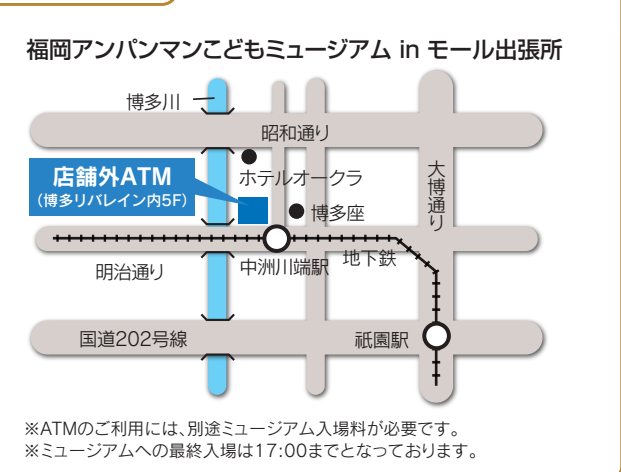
福岡アンパンマンこどもミュージアム in モール出張所

博多川

昭和通り

店舗外ATM
(博多リバレイン内5F)

ホテルオークラ

博多座

大博通り

中洲川端駅

地下鉄

明治通り

国道202号線

祇園駅

※ATMのご利用には、別途ミュージアム入場料が必要です。
※ミュージアムへの最終入場は17:00までとなっております。